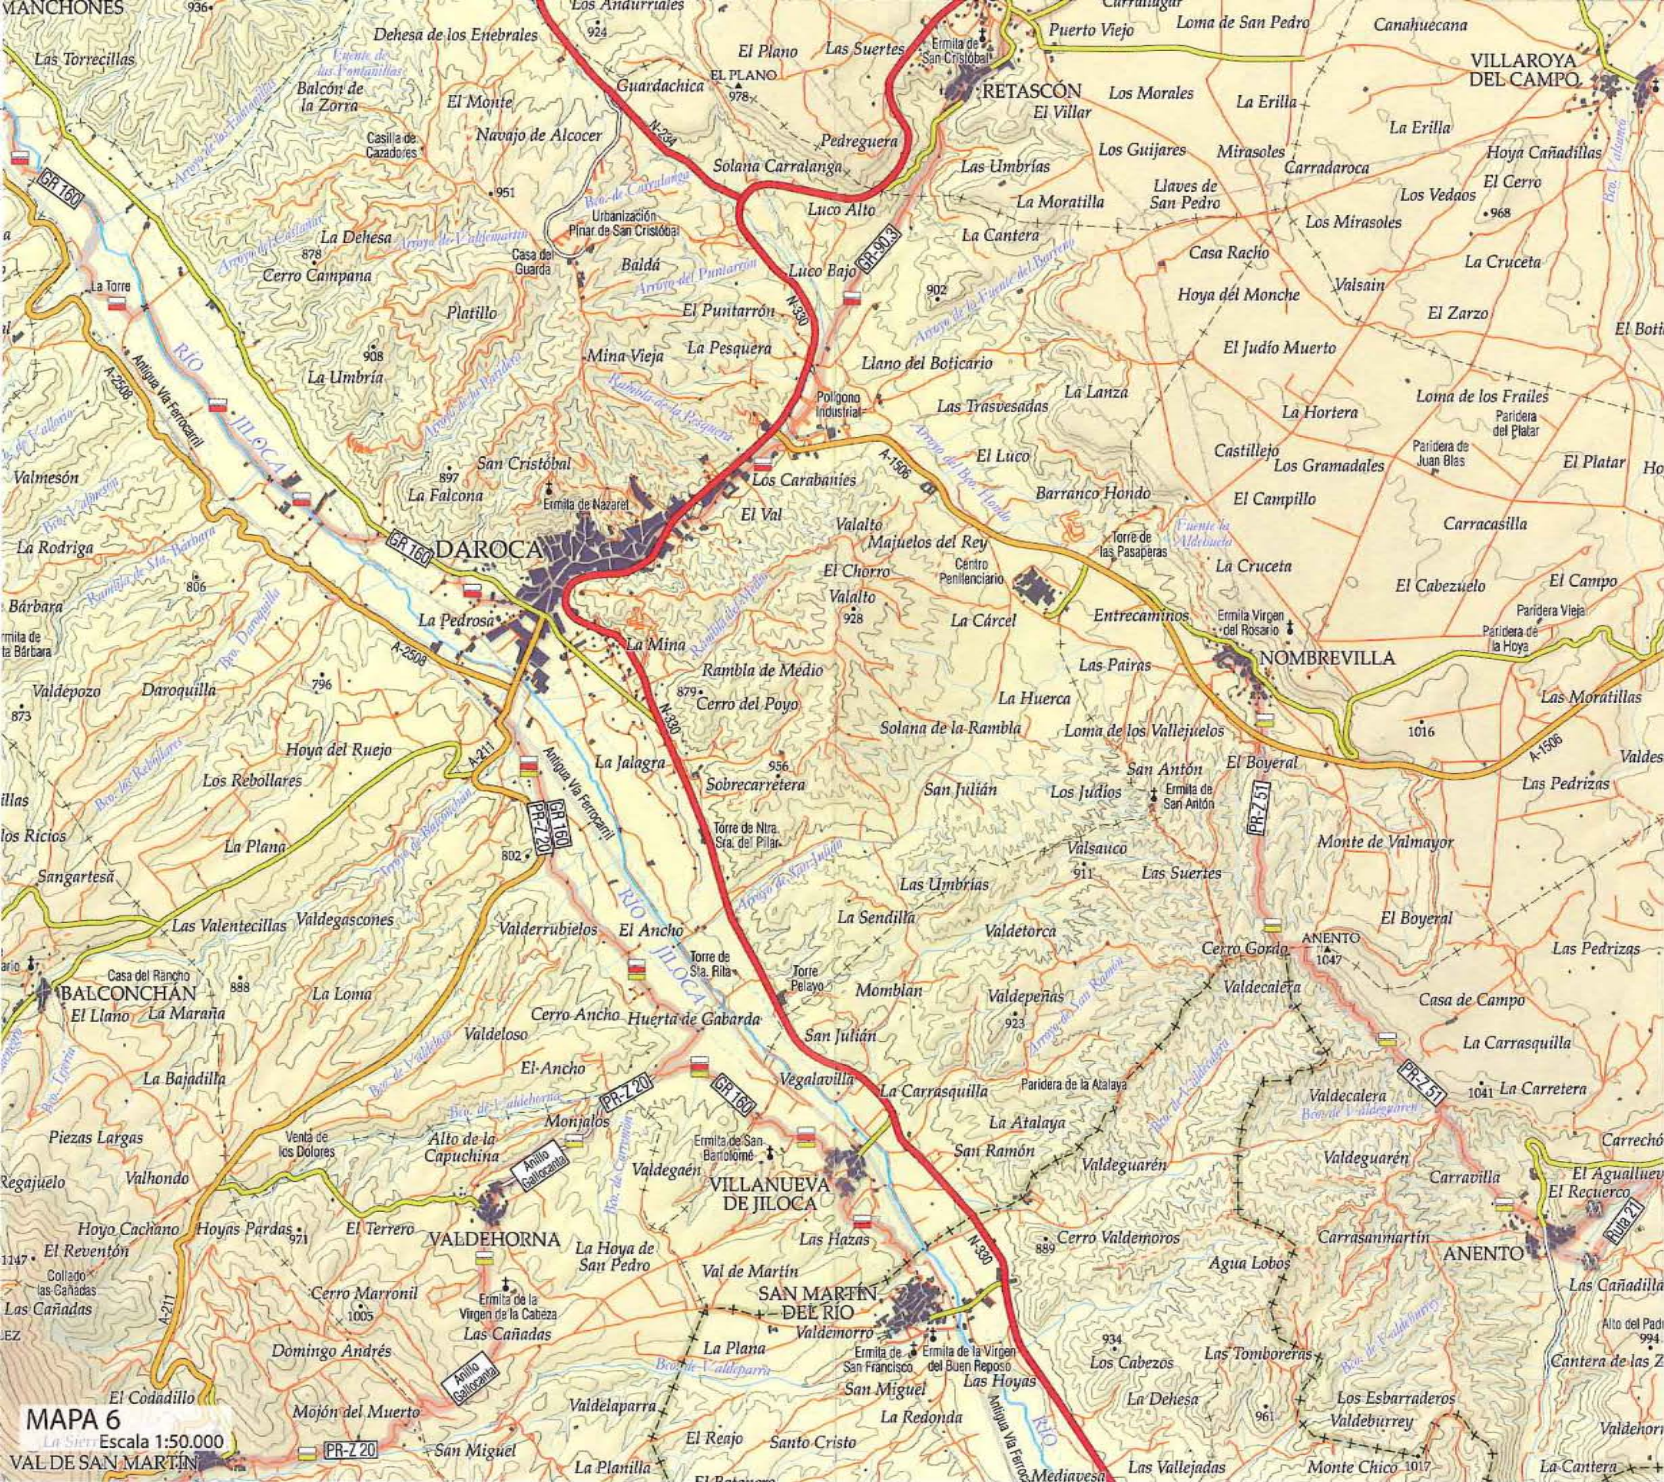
MANCHONES
936
Las Torrecillas
Dehesa de los Enebrales
Los Andurriales
924
El Plano
Las Suertes
Ermita de San Cristóbal
Carralugar
Puerto Viejo
Loma de San Pedro
Canahuecana
VILLAROYA DEL CAMPO
Fuente de las Pontanillas
Balcón de la Zorra
El Monte
Guardachica
EL PLANO 978
RETASCÓN
Los Morales
El Villar
La Erilla
La Erilla
Casilla de Cazadores
Navajo de Alcocer
N-234
Pedreguera
Solana Carralanga
Las Umbrías
Los Guijares
Mirasoles
Carradaroca
Hoya Cañadillas
GR 160
Arroyo de las Umbrías
951
Bco. de Carralanga
La Moratilla
Llaves de San Pedro
Los Vedaos
El Cerro
968
Arroyo del Callejón
La Dehesa
Arroyo de Valdemartín
Urbanización Pinar de San Cristóbal
Luco Alto
GR-90.3
La Cantera
Los Mirasoles
878
Cerro Campana
Casa del Guarda
Baldá
Arroyo del Puntarrón
Luco Bajo
Casa Racho
La Cruceta
La Torre
El Puntarrón
902
Arroyo de la Fuente del Barranco
Hoya del Monche
Valsaín
El Zarzo
Platillo
N-330
El Boti
RÍO
La Pesquera
908
Mina Vieja
Llano del Boticario
El Judío Muerto
Antigua Vía Ferrocarril
A-2508
La Umbría
Arroyo de la Rambla de la Pesquera
Polígono Industrial
La Lanza
Las Trasvesadas
Loma de los Frailes
JILOCA
La Hortera
Paridera del Platar
Castillejo
Paridera de Juan Blas
El Platar
Valmesón
897
San Cristóbal
Los Carabanies
El Luco
Los Gramadales
Bco. Valmeson
La Falcona
Ermita de Nazaret
A-1506
Arroyo del Bco. Hondo
Barranco Hondo
El Campillo
El Val
Valalto
Torre de las Pasaperas
Fuente la Aldehuela
Carracasilla
La Rodriga
Rambla de Val. Bárbara
GR 160
DAROCA
Majuelos del Rey
La Cruceta
806
El Chorro
Centro Penitenciario
El Cabezuelo
El Campo
Bárbara
La Pedrosa
Valalto
Bco. Daroquilla
928
Paridera Vieja
Rambla del Medio
La Cárcel
Entrecaminos
Ermita Virgen del Rosario
Paridera de la Hoya
Ermita de Sta Bárbara
A-2508
La Mina
NOMBREVILLA
Valdepozo
Daroquilla
796
Rambla de Medio
Las Pairas
879
Cerro del Poyo
La Huerca
Las Moratillas
873
Solana de la Rambla
Loma de los Vallejuelos
1016
Bco. los Rebollares
Hoya del Ruejo
A-211
La Jalagra
956
El Boyeral
A-1506
Valdes
Sobrecarretera
San Antón
Los Rebollares
Antigua Vía Ferrocarril
San Julián
Los Judíos
Ermita de San Antón
PR-Z 51
Las Pedrizas
Illas
Arroyo de Bayonchán
GR 160
PR-Z 20
Torre de Ntra. Sra. del Pilar
los Ricios
La Plana
Valsauco
Monte de Valmayor
802
Arroyo de San Julián
911
Las Suertes
Sangartesa
RÍO
Las Umbrías
Las Valentecillas
Valdegascones
La Sendilla
Valdetorca
El Boyeral
Valderrubielos
El Ancho
Torre de Sta. Rita
ANENTO
Las Pedrizas
Casa del Rancho
JILOCA
Cerro Gordo
1047
BALCONCHÁN
888
Torre Pelayo
Momblan
Valdecalera
El Llano
La Maraña
La Loma
Valdepeñas
Arroyo de San Ramón
Casa de Campo
Cerro Ancho
Huerta de Gabarda
923
Valdeloso
San Julián
La Carrasquilla
Bco. de Valdeloso
El Ancho
Bco. de Valdecalera
La Bajadilla
Vegalavilla
Paridera de la Atalaya
PR-Z 51
PR-Z 20
GR 160
La Carrasquilla
1041
La Carretera
Bco. de Valdehorna
Valdecalera
Bco. de Valdeguarén
Piezas Largas
Monjalos
La Atalaya
Carrecho
Venta de los Dolores
Alto de la Capuchina
Ermita de San Bartolomé
San Ramón
Valdeguarén
Anillo Gallocanta
Valdegaén
Valdeguarén
Carravilla
El Agualluev
Regajuelo
Valhondo
Bco. de Carrasquilla
VILLANUEVA DE JILOCA
El Recuerco
Hoyo Cachano
Hoyas Pardas
El Terrero
Las Hazas
Cerro Valdemoros
Ruta 21
Carrasanmartín
ANENTO
El Reventón
971
VALDEHORNA
La Hoya de San Pedro
889
Agua Lobos
1147
Collado las Cañadas
Val de Martín
Las Cañadillas
Las Cañadas
Cerro Marronil
Ermita de la Virgen de la Cabeza
SAN MARTÍN DEL RÍO
Alto del Pad
1005
Bco. de Valdeburrey
994
Las Cañadas
934
Las Tombonerras
Cantera de las Z
A-211
Domingo Andrés
La Plana
Valdemorro
Ermita de San Francisco
Ermita de la Virgen del Buen Reposo
Los Cabezos
Anillo Gallocanta
Bco. de Valdeparra
San Miguel
Las Hoyas
La Dehesa
Los Esbarraderos
El Codadillo
Mojón del Muerto
Valdelaparra
La Redonda
961
Valdeburrey
Valdehorr
MAPA 6
Escala 1:50.000
PR-Z 20
El Reajo
Santo Cristo
Antigua Vía Ferroc
RÍO
VAL DE SAN MARTÍN
La Sierra
San Miguel
La Planilla
El Batanero
Mediavesa
Las Vallejadas
Monte Chico
1017
La Cantera